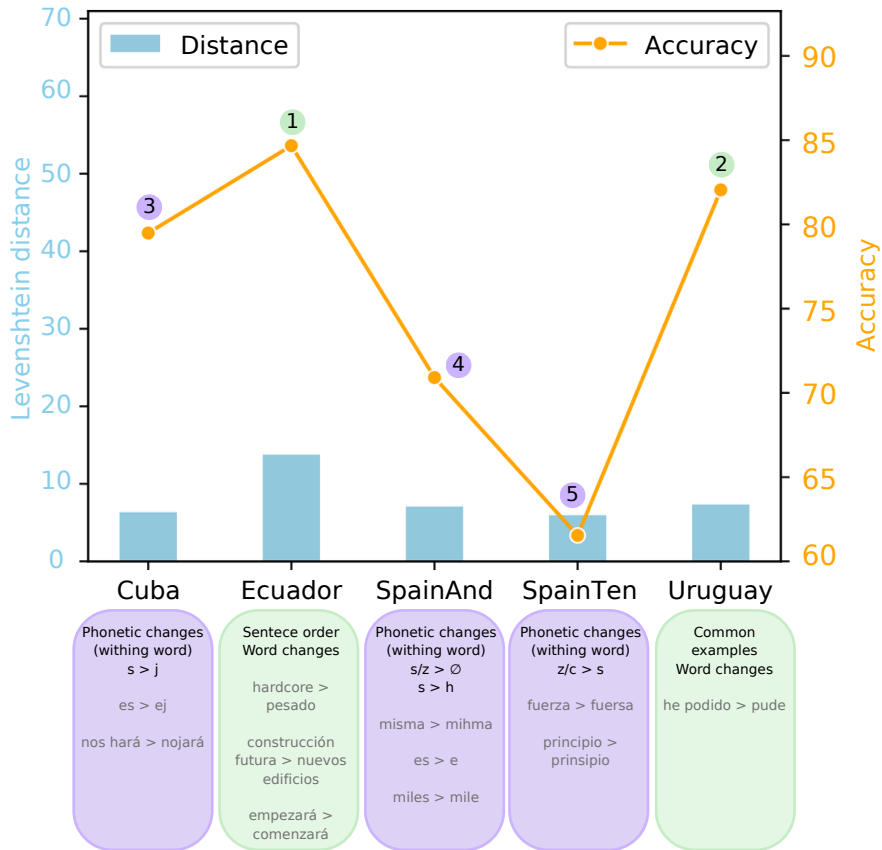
Distance

Accuracy

70
60
50
40
30
20
10
0

Levenshtein distance

90
85
80
75
70
65
60

Accuracy

3
1
4
5
2

Cuba
Ecuador
SpainAnd
SpainTen
Uruguay

Phonetic changes (withing word)
s > j

es > ej

nos hará > nojará

Sentece order
Word changes

hardcore > pesado

construcción futura > nuevos edificios

empezará > comenzará

Phonetic changes (withing word)
s/z > ∅
s > h

misma > mihma

es > e

miles > mile

Phonetic changes (withing word)
z/c > s

fuerza > fuersa

principio > prinsipio

Common examples
Word changes

he podido > pude